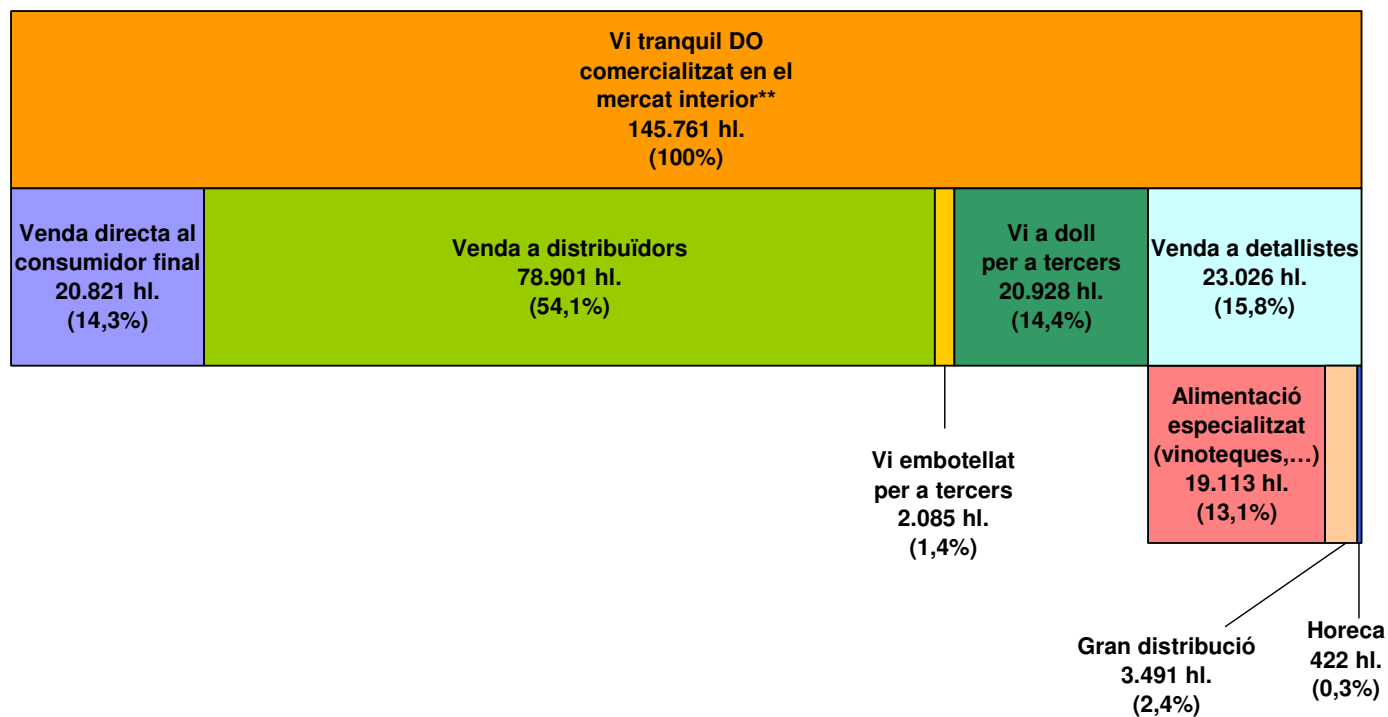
Vi tranquil DO comercialitzat en el mercat interior**
145.761 hl.
(100%)

Venda directa al consumidor final
20.821 hl.
(14,3%)

Venda a distribuïdors
78.901 hl.
(54,1%)

Vi a doll per a tercers
20.928 hl.
(14,4%)

Venda a detallistes
23.026 hl.
(15,8%)

Alimentació especialitzat (vinoteques,…)
19.113 hl.
(13,1%)

Vi embotellat per a tercers
2.085 hl.
(1,4%)

Gran distribució
3.491 hl.
(2,4%)

Horeca
422 hl.
(0,3%)